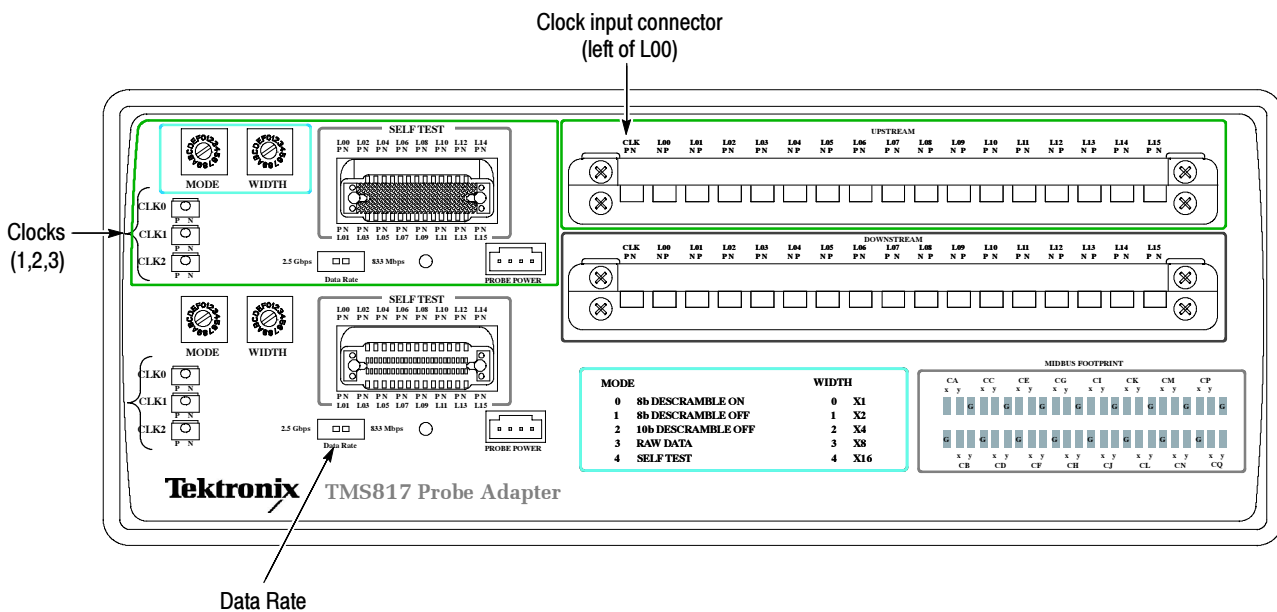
Clock input connector
(left of L00)

Clocks
(1,2,3)

MODE WIDTH

SELF TEST
L00 L02 L04 L06 L08 L10 L12 L14
PN PN PN PN PN PN PN PN

PN PN PN PN PN PN PN PN
L01 L03 L05 L07 L09 L11 L13 L15

CLK0 P N
CLK1 P N
CLK2 P N

2.5 Gbps Data Rate 833 Mbps

PROBE POWER

MODE WIDTH

SELF TEST
L00 L02 L04 L06 L08 L10 L12 L14
PN PN PN PN PN PN PN PN

PN PN PN PN PN PN PN PN
L01 L03 L05 L07 L09 L11 L13 L15

CLK0 P N
CLK1 P N
CLK2 P N

2.5 Gbps Data Rate 833 Mbps

PROBE POWER

Tektronix TMS817 Probe Adapter

UPSTREAM
CLK L00 L01 L02 L03 L04 L05 L06 L07 L08 L09 L10 L11 L12 L13 L14 L15
PN NP NP PN PN NP NP PN PN NP NP PN PN NP NP PN PN

DOWNSTREAM
CLK L00 L01 L02 L03 L04 L05 L06 L07 L08 L09 L10 L11 L12 L13 L14 L15
PN NP NP PN PN NP NP PN PN NP NP PN PN NP NP PN PN

| MODE | | WIDTH | |
|---|---|---|---|
| 0 | 8b DESCRAMBLE ON | 0 | X1 |
| 1 | 8b DESCRAMBLE OFF | 1 | X2 |
| 2 | 10b DESCRAMBLE OFF | 2 | X4 |
| 3 | RAW DATA | 3 | X8 |
| 4 | SELF TEST | 4 | X16 |

MIDBUS FOOTPRINT
CA CC CE CG CI CK CM CP
x y x y x y x y x y x y x y x y
G G G G G G G G
G G G G G G G G
x y x y x y x y x y x y x y x y
CB CD CF CH CJ CL CN CQ

Data Rate